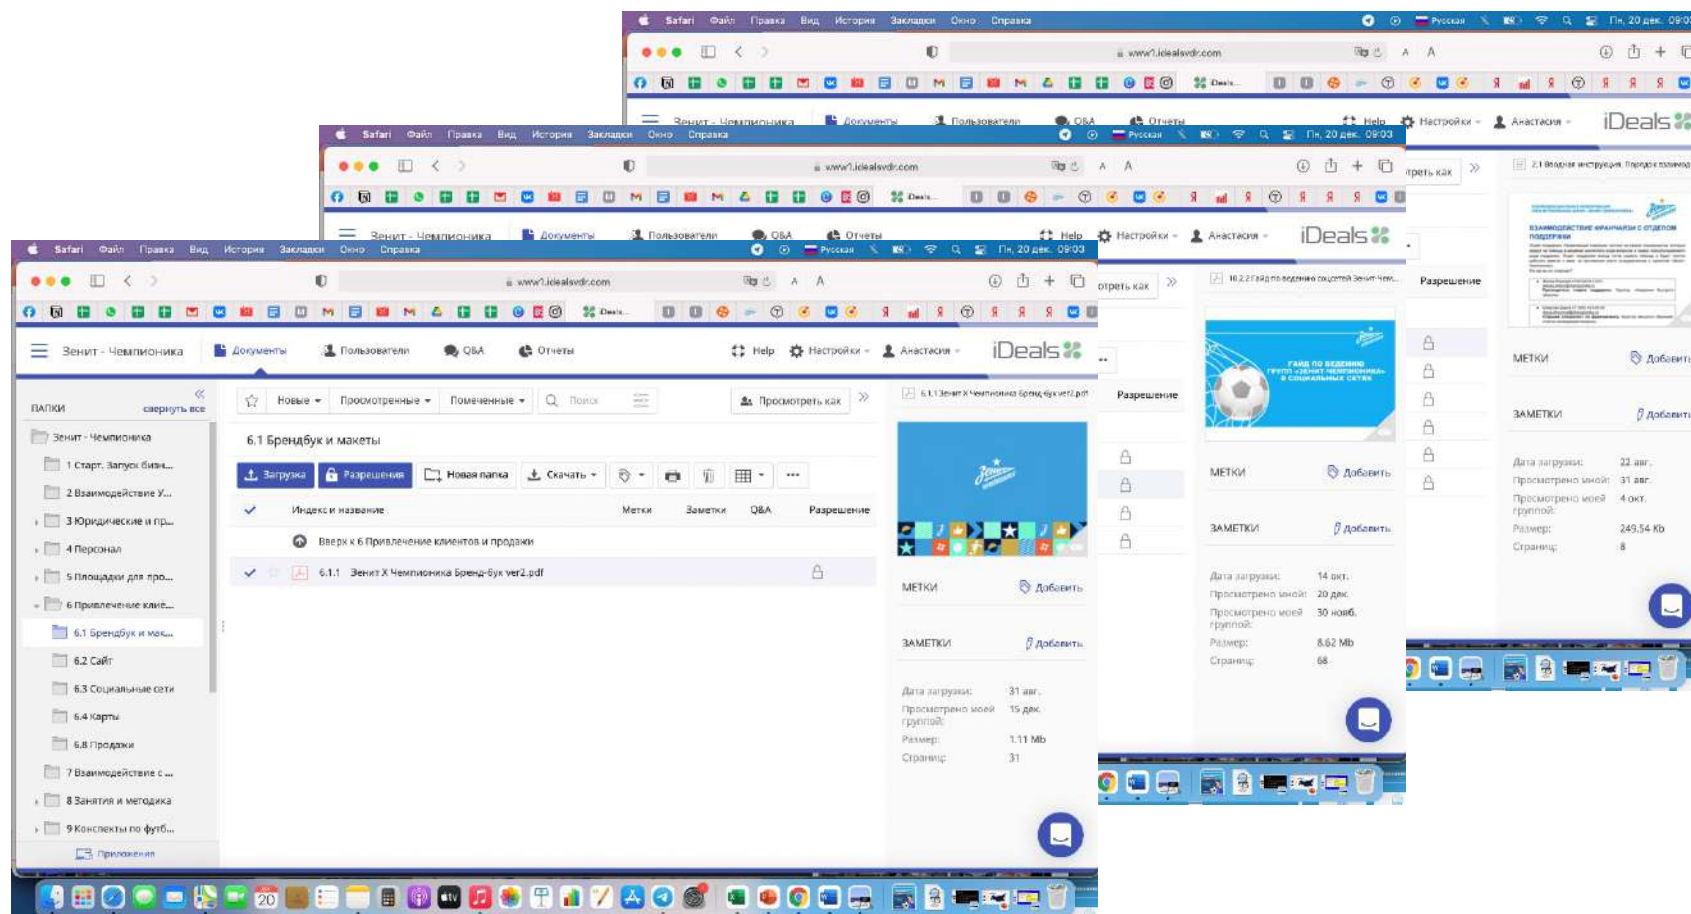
Safari Файл Правка Вид История Закладки Окно Справка
Русская Пн, 20 дек. 09:03
www1.idealsvdr.com
Зенит - Чемпионика Документы Пользователи Q&A Отчеты Help Настройки Анастасия iDeals

Safari Файл Правка Вид История Закладки Окно Справка
Русская Пн, 20 дек. 09:03
www1.idealsvdr.com
Зенит - Чемпионика Документы Пользователи Q&A Отчеты Help Настройки Анастасия iDeals

Safari Файл Правка Вид История Закладки Окно Справка
Русская Пн, 20 дек. 09:03
www1.idealsvdr.com
Зенит - Чемпионика Документы Пользователи Q&A Отчеты Help Настройки Анастасия iDeals

ПАПКИ свернуть все
Зенит - Чемпионика
1 Старт. Запуск бизн...
2 Взаимодействие У...
3 Юридические и пр...
4 Персонал
5 Площадки для про...
6 Привлечение клие...
6.1 Брендбук и мак...
6.2 Сайт
6.3 Социальные сети
6.4 Карты
6.8 Продажи
7 Взаимодействие с ...
8 Занятия и методика
9 Конспекты по футб...
Приложения

Новые Просмотренные Помеченные Поиск Просмотреть как
6.1 Брендбук и макеты
Загрузка Разрешения Новая папка Скачать
Индекс и название Метки Заметки Q&A Разрешение
Вверх к 6 Привлечение клиентов и продажи
6.1.1 Зенит X Чемпионика Бренд-бук ver2.pdf

6.1.1 Зенит X Чемпионика Бренд-бук ver2.pdf
МЕТКИ Добавить
ЗАМЕТКИ Добавить
Дата загрузки: 31 авг.
Просмотрено моей группой: 15 дек.
Размер: 1.11 Mb
Страниц: 31

отреть как
10.2.2 Гайд по ведению соцсетей Зенит-Чем...
Разрешение
ГАЙД ПО ВЕДЕНИЮ ГРУПП «ЗЕНИТ ЧЕМПИОНИКА» В СОЦИАЛЬНЫХ СЕТЯХ
МЕТКИ Добавить
ЗАМЕТКИ Добавить
Дата загрузки: 14 окт.
Просмотрено мной: 20 дек.
Просмотрено моей группой: 30 нояб.
Размер: 8.62 Mb
Страниц: 68

отреть как
2.1 Вводная инструкция. Порядок взаимод...
ВЗАИМОДЕЙСТВИЕ ФРАНЧАЙЗИ С ОТДЕЛОМ ПОДДЕРЖКИ
МЕТКИ Добавить
ЗАМЕТКИ Добавить
Дата загрузки: 22 авг.
Просмотрено мной: 31 авг.
Просмотрено моей группой: 4 окт.
Размер: 249.54 Kb
Страниц: 8